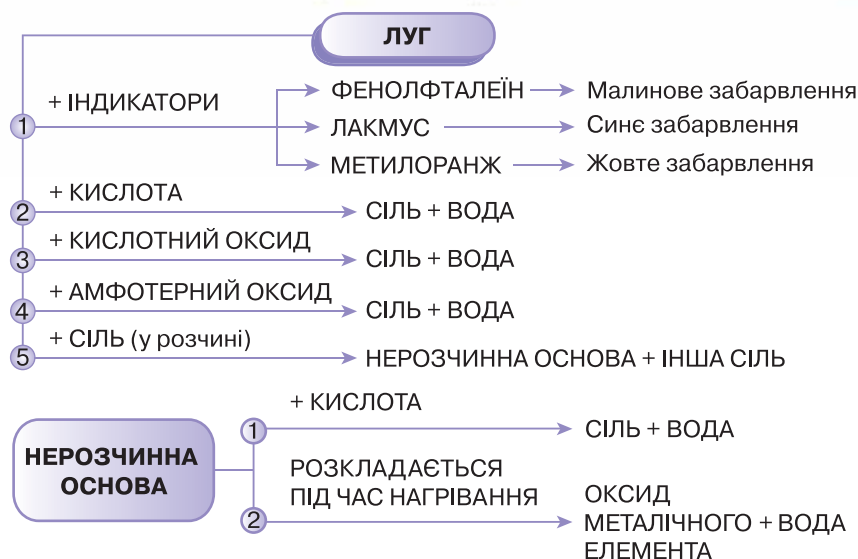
ЛУГ

1 + ІНДИКАТОРИ
ФЕНОЛФТАЛЕЇН → Малинове забарвлення
ЛАКМУС → Синє забарвлення
МЕТИЛОРАНЖ → Жовте забарвлення

2 + КИСЛОТА → СІЛЬ + ВОДА

3 + КИСЛОТНИЙ ОКСИД → СІЛЬ + ВОДА

4 + АМФОТЕРНИЙ ОКСИД → СІЛЬ + ВОДА

5 + СІЛЬ (у розчині) → НЕРОЗЧИННА ОСНОВА + ІНША СІЛЬ

НЕРОЗЧИННА ОСНОВА

1 + КИСЛОТА → СІЛЬ + ВОДА

2 РОЗКЛАДАЄТЬСЯ ПІД ЧАС НАГРІВАННЯ → ОКСИД МЕТАЛІЧНОГО ЕЛЕМЕНТА + ВОДА